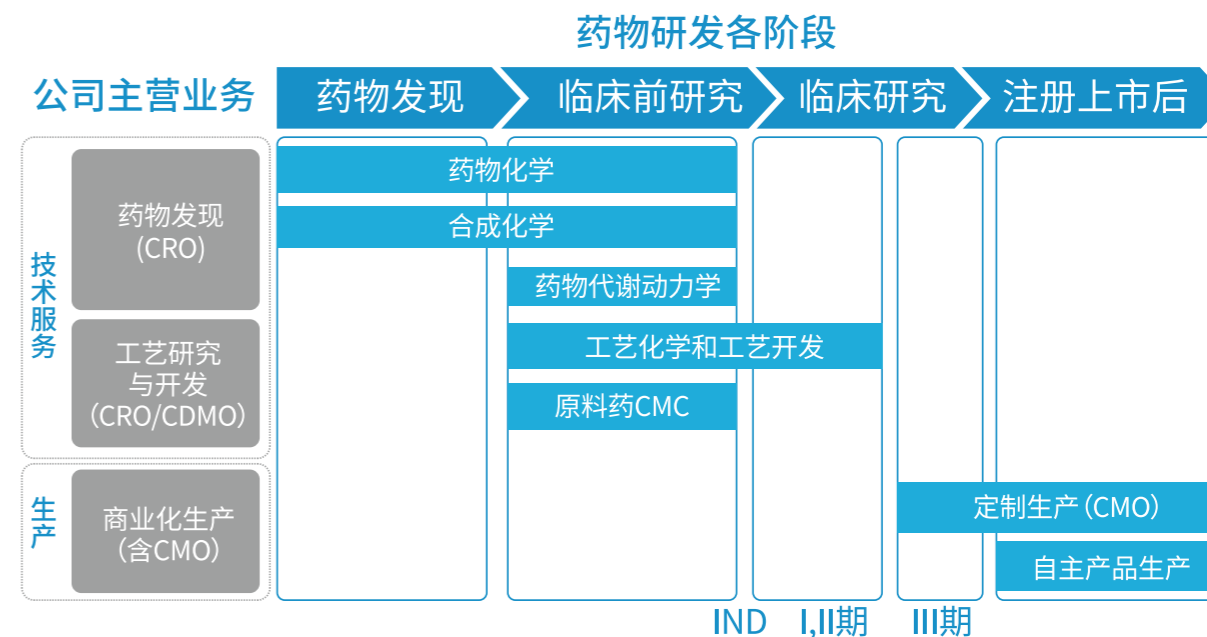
药物研发各阶段

公司主营业务

药物发现
临床前研究
临床研究
注册上市后

技术服务

药物发现
(CRO)

工艺研究
与开发
(CRO/CDMO)

生产

商业化生产
(含CMO)

药物化学
合成化学
药物代谢动力学
工艺化学和工艺开发
原料药CMC
定制生产(CMO)
自主产品生产

IND
I,II期
III期